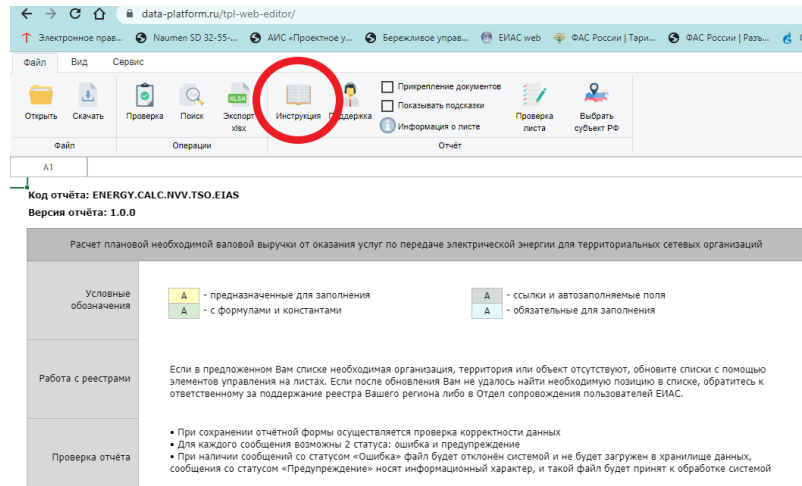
data-platform.ru/tpl-web-editor/

Электронное прав... Naumen SD 32-55-... АИС «Проектное у... Бережливое управ... ЕИАС web ФАС России | Тари... ФАС России | Разъ...

Файл Вид Сервис

Открыть Скачать Проверка Поиск Экспорт xlsx Инструкция Поддержка

Прикрепление документов
Показывать подсказки
Информация о листе

Проверка листа Выбрать субъект РФ

Файл Операции Отчёт

A1

Код отчёта: ENERGY.CALC.NVV.TSO.EIAS
Версия отчёта: 1.0.0

Расчет плановой необходимой валовой выручки от оказания услуг по передаче электрической энергии для территориальных сетевых организаций

| Условные обозначения | A - предназначенные для заполнения<br>A - с формулами и константами | A - ссылки и автозаполняемые поля<br>A - обязательные для заполнения |
|---|---|---|
| Работа с реестрами | Если в предложенном Вам списке необходимая организация, территория или объект отсутствуют, обновите списки с помощью элементов управления на листах. Если после обновления Вам не удалось найти необходимую позицию в списке, обратитесь к ответственному за поддержание реестра Вашего региона либо в Отдел сопровождения пользователей ЕИАС. | |
| Проверка отчёта | • При сохранении отчётной формы осуществляется проверка корректности данных<br>• Для каждого сообщения возможны 2 статуса: ошибка и предупреждение<br>• При наличии сообщений со статусом «Ошибка» файл будет отклонён системой и не будет загружен в хранилище данных, сообщения со статусом «Предупреждение» носят информационный характер, и такой файл будет принят к обработке системой | |